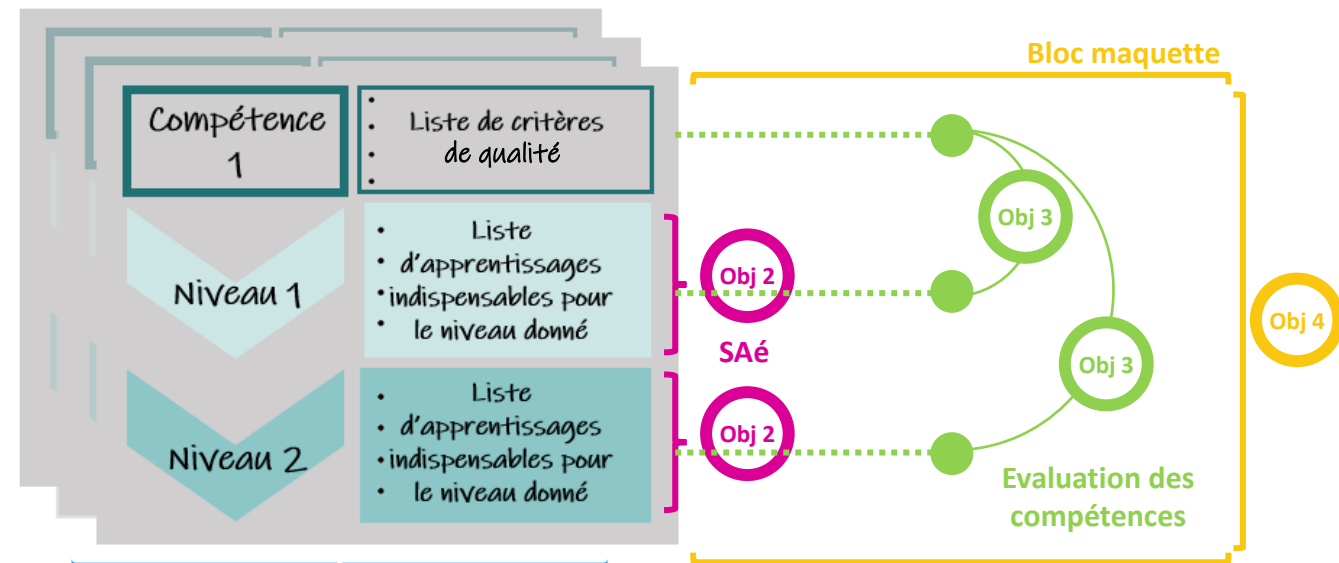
Bloc maquette

Compétence 1

•
• Liste de critères de qualité
•
•

Niveau 1

• Liste
• d'apprentissages
• indispensables pour
• le niveau donné

Niveau 2

• Liste
• d'apprentissages
• indispensables pour
• le niveau donné

Obj 2

SAé

Obj 2

Obj 3

Obj 3

Obj 4

Evaluation des compétences